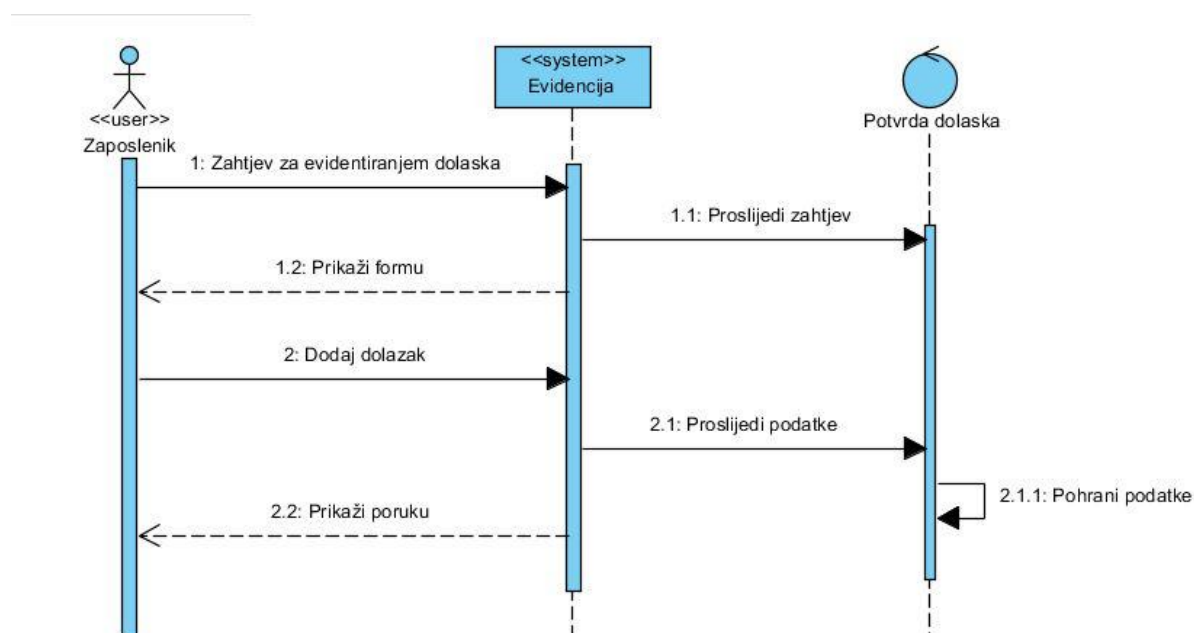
<<user>>
Zaposlenik

<<system>>
Evidencija

Potvrda dolaska

1: Zahtjev za evidentiranjem dolaska

1.1: Proslijedi zahtjev

1.2: Prikaži formu

2: Dodaj dolazak

2.1: Proslijedi podatke

2.1.1: Pohrani podatke

2.2: Prikaži poruku